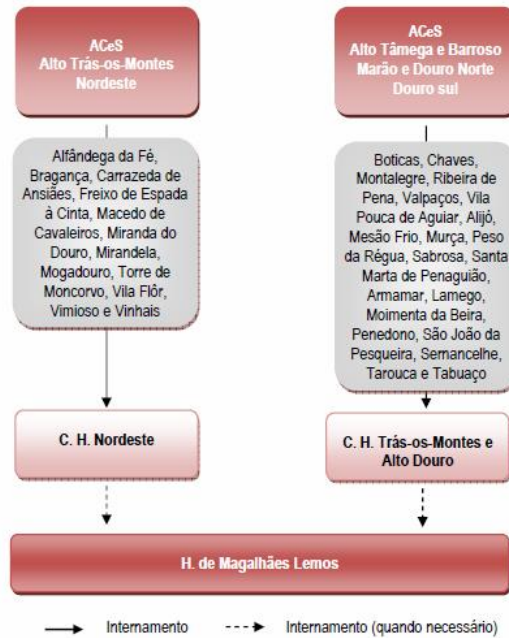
ACeS
Alto Trás-os-Montes
Nordeste

Alfândega da Fé, Bragança, Carrazeda de Ansiães, Freixo de Espada à Cinta, Macedo de Cavaleiros, Miranda do Douro, Mirandela, Mogadouro, Torre de Moncorvo, Vila Flôr, Vimioso e Vinhais

C. H. Nordeste

ACeS
Alto Tâmega e Barroso
Marão e Douro Norte
Douro sul

Boticas, Chaves, Montalegre, Ribeira de Pena, Valpaços, Vila Pouca de Aguiar, Alijó, Mesão Frio, Murça, Peso da Régua, Sabrosa, Santa Marta de Penaguião, Armamar, Lamego, Moimenta da Beira, Penedono, São João da Pesqueira, Sernancelhe, Tarouca e Tabuaço

C. H. Trás-os-Montes e Alto Douro

H. de Magalhães Lemos

Internamento
Internamento (quando necessário)